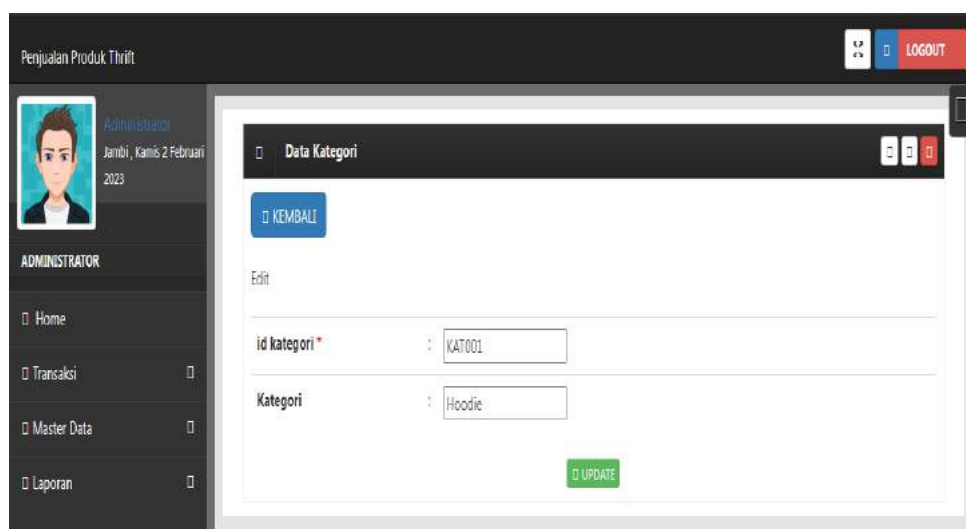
Penjualan Produk Thrift

LOGOUT

Administrator
Jambi, Kamis 2 Februari 2023

ADMINISTRATOR

Home

Transaksi

Master Data

Laporan

Data Kategori

KEMBALI

Edit

| id kategori * | : | KAT001 |
|---|---|---|
| Kategori | : | Hoodie |

UPDATE